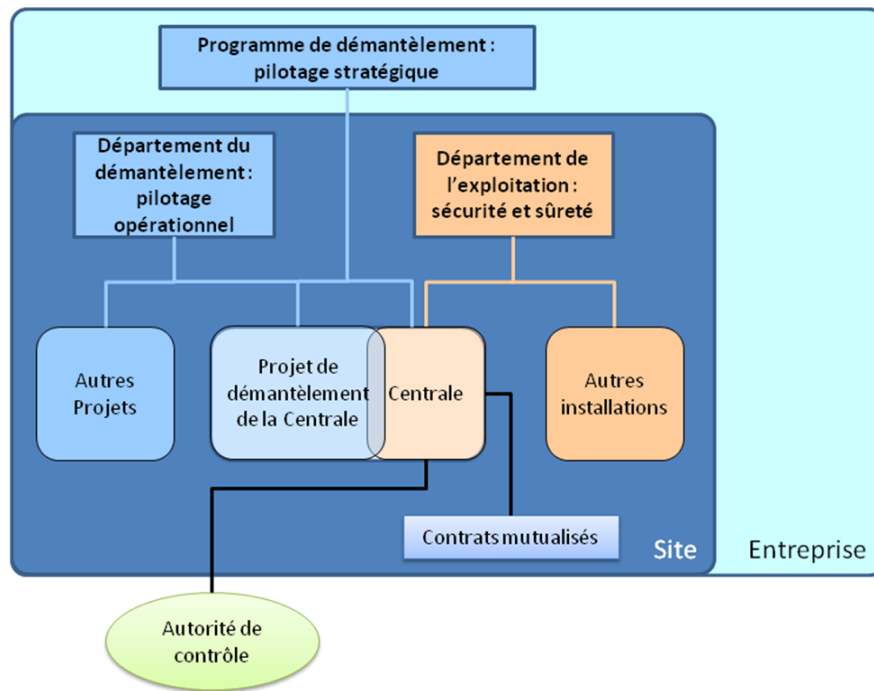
Programme de démantèlement : pilotage stratégique

Département du démantèlement : pilotage opérationnel

Département de l'exploitation : sécurité et sûreté

Autres Projets

Projet de démantèlement de la Centrale

Centrale

Autres installations

Contrats mutualisés

Site

Entreprise

Autorité de contrôle